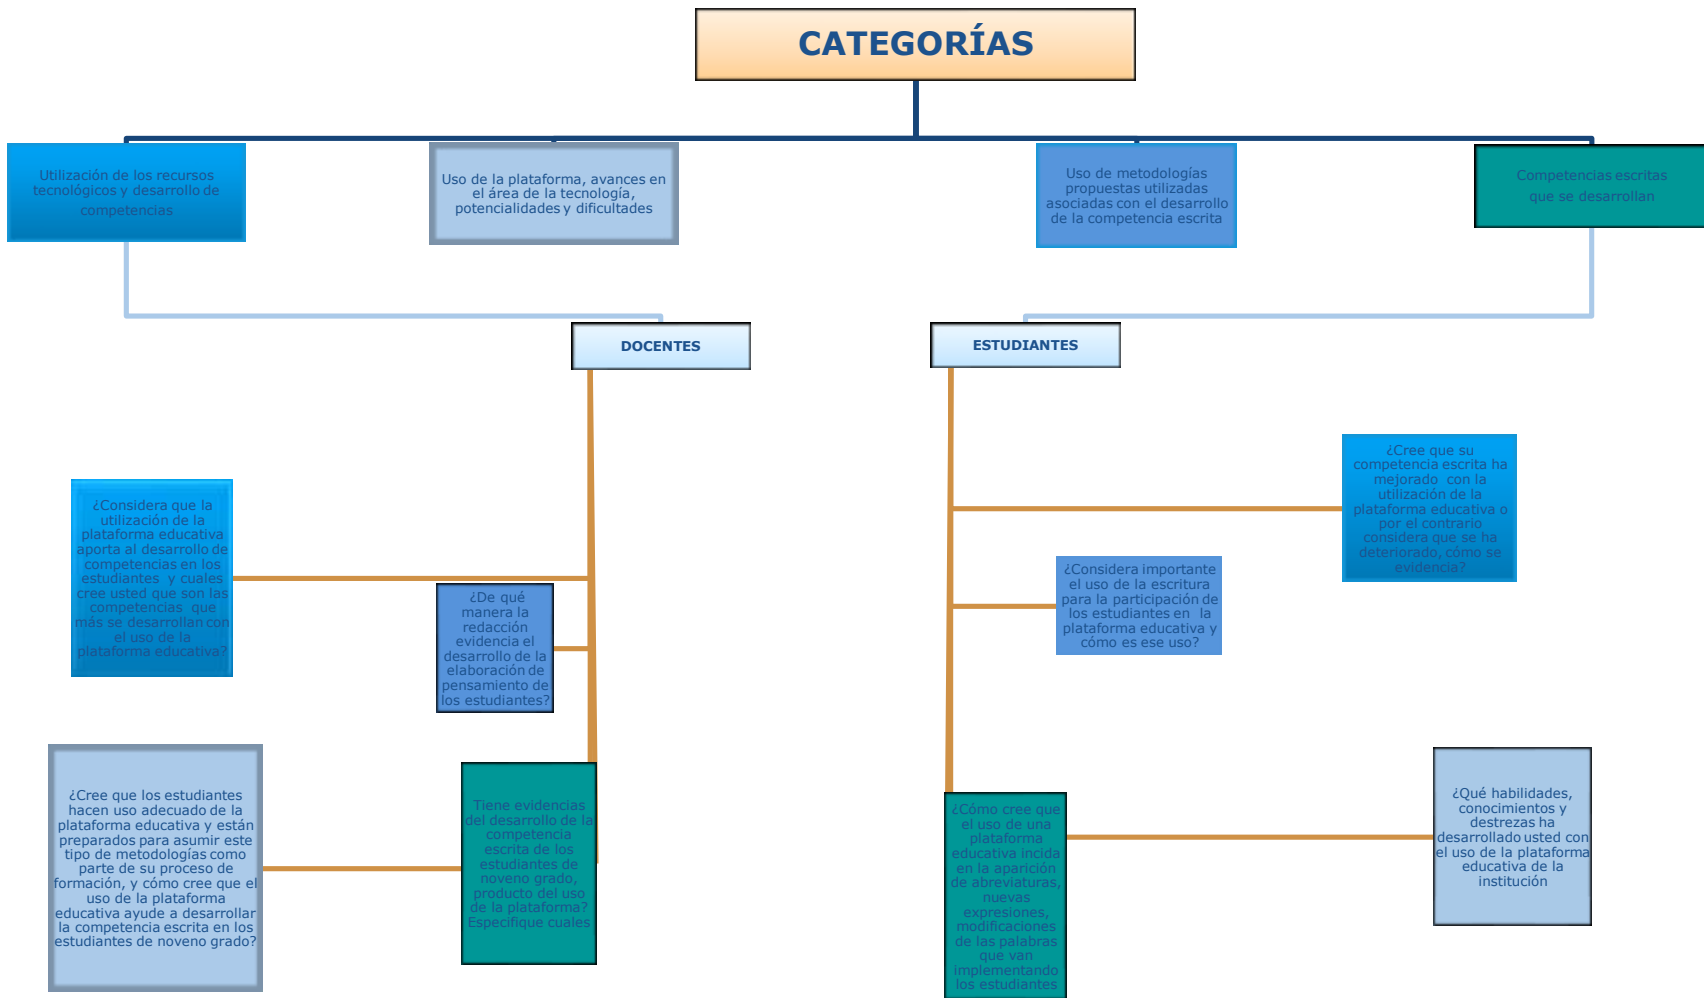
CATEGORÍAS

Utilización de los recursos tecnológicos y desarrollo de competencias

Uso de la plataforma, avances en el área de la tecnología, potencialidades y dificultades

Uso de metodologías propuestas utilizadas asociadas con el desarrollo de la competencia escrita

Competencias escritas que se desarrollan

DOCENTES

ESTUDIANTES

¿Considera que la utilización de la plataforma educativa aporta al desarrollo de competencias en los estudiantes y cuales cree usted que son las competencias que más se desarrollan con el uso de la plataforma educativa?

¿De qué manera la redacción evidencia el desarrollo de la elaboración de pensamiento de los estudiantes?

¿Cree que los estudiantes hacen uso adecuado de la plataforma educativa y están preparados para asumir este tipo de metodologías como parte de su proceso de formación, y cómo cree que el uso de la plataforma educativa ayude a desarrollar la competencia escrita en los estudiantes de noveno grado?

Tiene evidencias del desarrollo de la competencia escrita de los estudiantes de noveno grado, producto del uso de la plataforma? Especifique cuales

¿Cree que su competencia escrita ha mejorado con la utilización de la plataforma educativa o por el contrario considera que se ha deteriorado, cómo se evidencia?

¿Considera importante el uso de la escritura para la participación de los estudiantes en la plataforma educativa y cómo es ese uso?

¿Cómo cree que el uso de una plataforma educativa incida en la aparición de abreviaturas, nuevas expresiones, modificaciones de las palabras que van implementando los estudiantes

¿Qué habilidades, conocimientos y destrezas ha desarrollado usted con el uso de la plataforma educativa de la institución